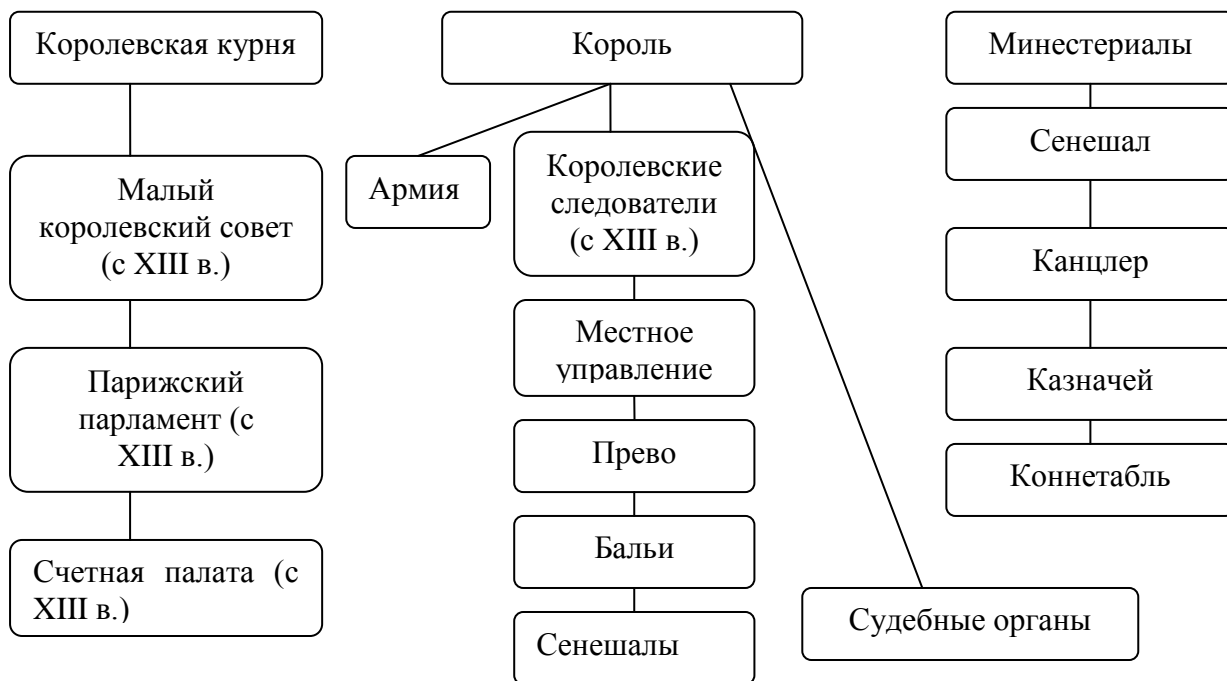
Королевская курня

Король

Минестериалы

Малый королевский совет (с XIII в.)

Армия

Королевские следователи (с XIII в.)

Сенешал

Канцлер

Местное управление

Парижский парламент (с XIII в.)

Казначей

Прево

Коннетабль

Бальи

Счетная палата (с XIII в.)

Судебные органы

Сенешалы